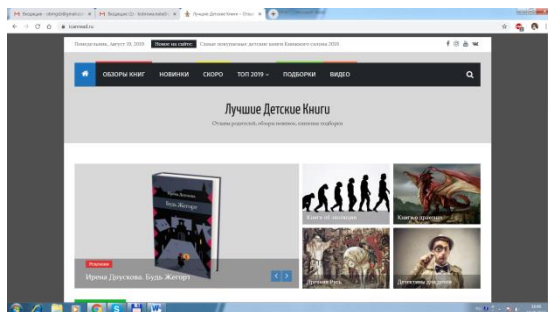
Входящие - olmyd@yandex.ru ×
Входящие (1) - kidsnewsweb ×
Лучшие Детские Книги - Отзы ×

icanread.ru

Понедельник, Август 19, 2019
Новое на сайте:
Самые популярные детские книги Книжного салона 2019

ОБЗОРЫ КНИГ
НОВИНКИ
СКОРО
ТОП 2019
ПОДБОРКИ
ВИДЕО

Лучшие Детские Книги
Отзывы родителей, обзоры новинок, книжные подборки

Ирена Друскова
Будь Жагорт

Ирена Друскова. Будь Жагорт

Книги об эволюции

Книги о драконах

Древняя Русь

Детективы для детей

Улучшение